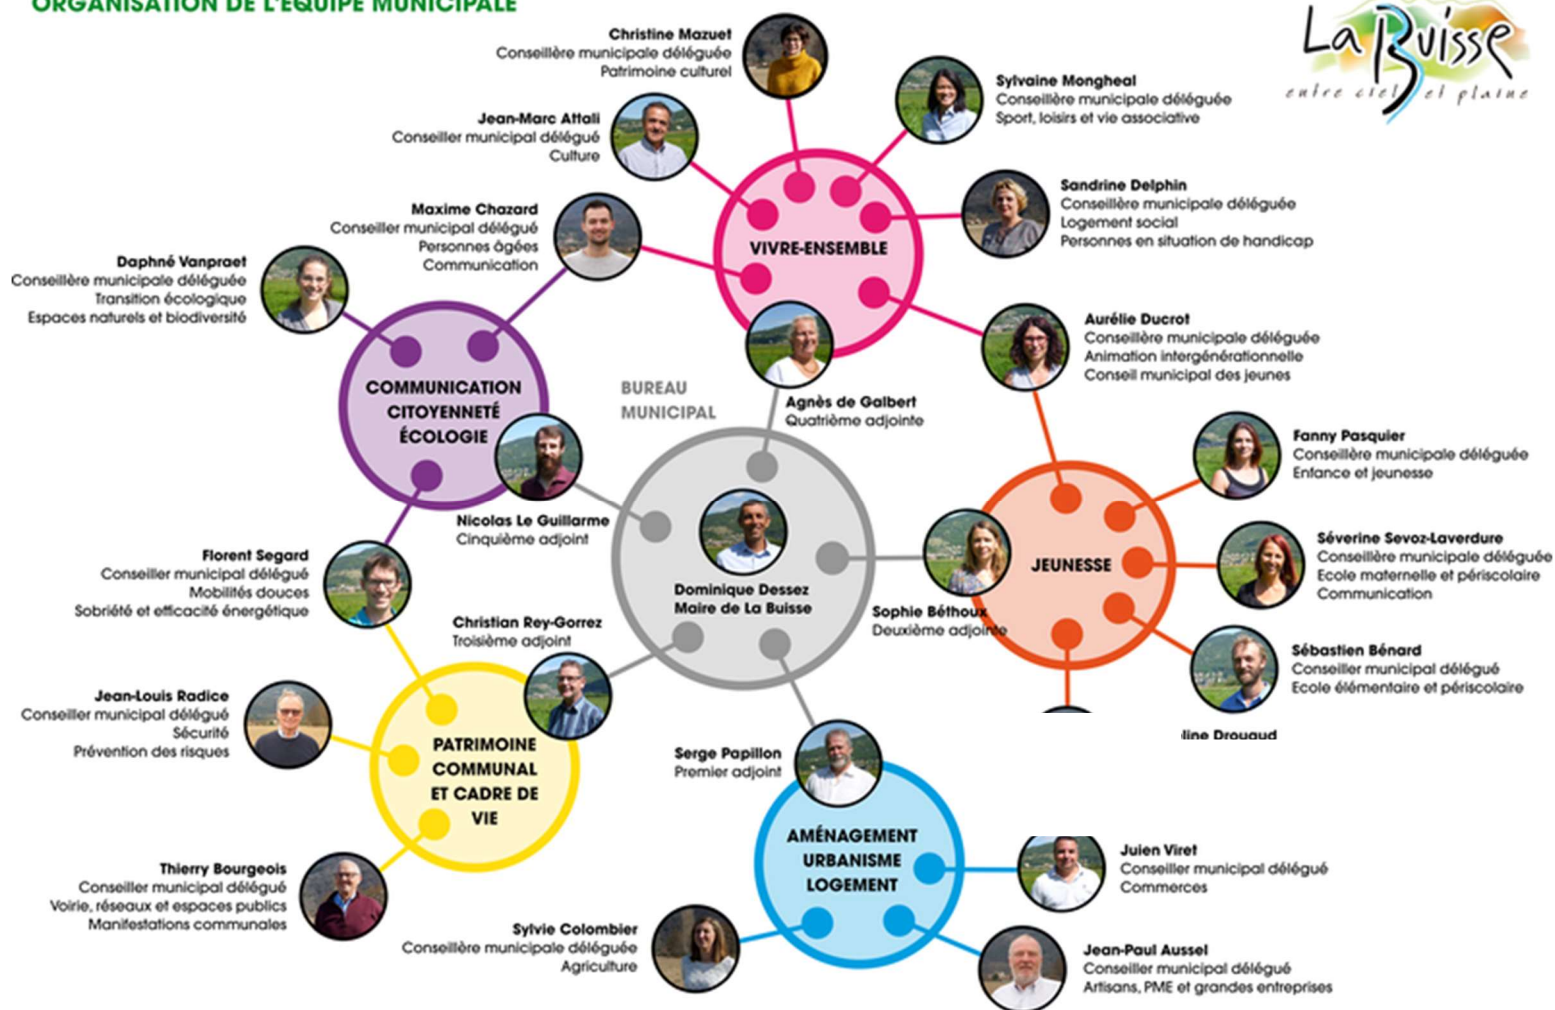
ORGANISATION DE L'ÉQUIPE MUNICIPALE

La Buisse
entre ciel et plaine

Christine Mazuet
Conseillère municipale déléguée
Patrimoine culturel

Sylvaine Mongheal
Conseillère municipale déléguée
Sport, loisirs et vie associative

Jean-Marc Attali
Conseiller municipal délégué
Culture

Sandrine Delphin
Conseillère municipale déléguée
Logement social
Personnes en situation de handicap

Maxime Chazard
Conseiller municipal délégué
Personnes âgées
Communication

VIVRE-ENSEMBLE

Daphné Vanpraet
Conseillère municipale déléguée
Transition écologique
Espaces naturels et biodiversité

Aurélie Ducrot
Conseillère municipale déléguée
Animation intergénérationnelle
Conseil municipal des jeunes

COMMUNICATION
CITOYENNETÉ
ÉCOLOGIE

BUREAU
MUNICIPAL

Agnès de Galbert
Quatrième adjointe

Fanny Pasquier
Conseillère municipale déléguée
Enfance et jeunesse

Nicolas Le Guillarme
Cinquième adjoint

Séverine Sevoz-Laverdure
Conseillère municipale déléguée
Ecole maternelle et périscolaire
Communication

Florent Segard
Conseiller municipal délégué
Mobilités douces
Sobriété et efficacité énergétique

Dominique Dessez
Maire de La Buisse

JEUNESSE

Sophie Béthoux
Deuxième adjointe

Christian Rey-Gorrez
Troisième adjoint

Sébastien Bénard
Conseiller municipal délégué
Ecole élémentaire et périscolaire

Jean-Louis Radice
Conseiller municipal délégué
Sécurité
Prévention des risques

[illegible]line Drouaud

PATRIMOINE
COMMUNAL
ET CADRE DE
VIE

Serge Papillon
Premier adjoint

AMÉNAGEMENT
URBANISME
LOGEMENT

Thierry Bourgeois
Conseiller municipal délégué
Voirie, réseaux et espaces publics
Manifestations communales

Juien Viret
Conseiller municipal délégué
Commerces

Sylvie Colombier
Conseillère municipale déléguée
Agriculture

Jean-Paul Aussel
Conseiller municipal délégué
Artisans, PME et grandes entreprises